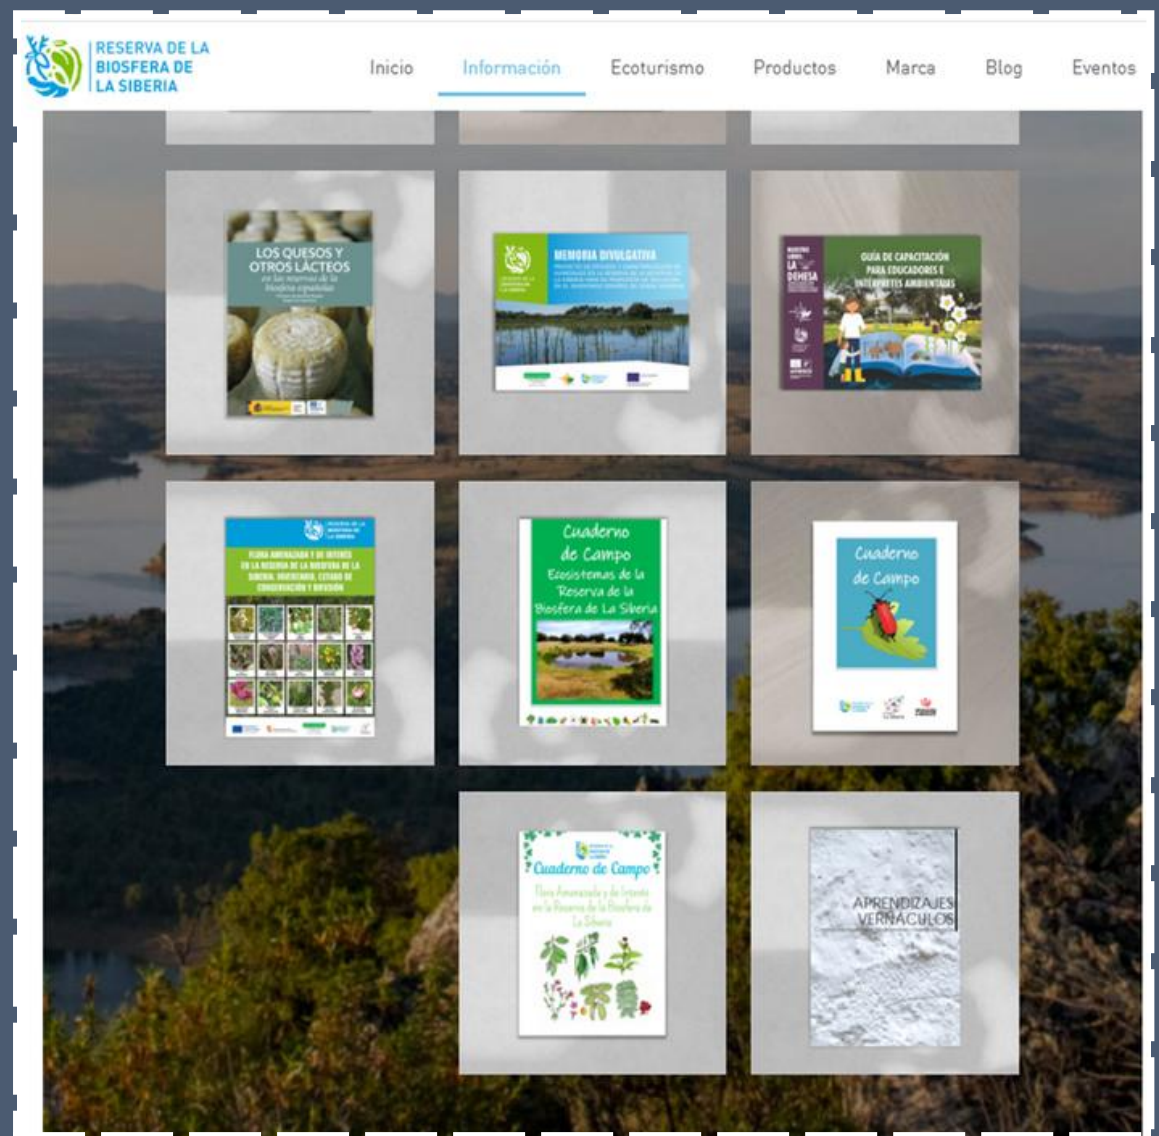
RESERVA DE LA BIOSFERA DE LA SIBERIA

Inicio Información Ecoturismo Productos Marca Blog Eventos

LOS QUESOS Y OTROS LÁCTEOS en las reservas de la biosfera españolas

MEMORIA DIVULGATIVA

GUÍA DE CAPACITACIÓN PARA EDUCADORES E INTÉRPRETES AMBIENTALES

LA DEHESA

FLORA AMENAZADA Y DE INTERÉS EN LA RESERVA DE LA BIOSFERA DE LA SIBERIA. INVENTARIO, ESTADO DE CONSERVACIÓN Y DIVULGACIÓN

Cuaderno de Campo Ecosistemas de la Reserva de la Biosfera de La Siberia

Cuaderno de Campo

Cuaderno de Campo Flora Amenazada y de Interés en la Reserva de la Biosfera de La Siberia

APRENDIZAJES VERNÁCULOS